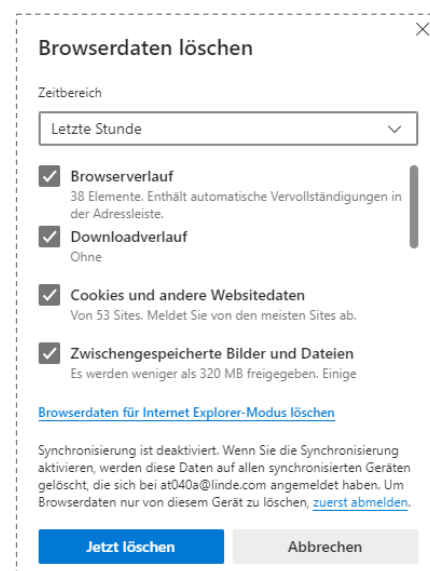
Browserdaten löschen

Zeitbereich

Letzte Stunde

Browserverlauf
38 Elemente. Enthält automatische Vervollständigungen in der Adressleiste.

Downloadverlauf
Ohne

Cookies und andere Websitedaten
Von 53 Sites. Meldet Sie von den meisten Sites ab.

Zwischengespeicherte Bilder und Dateien
Es werden weniger als 320 MB freigegeben. Einige

Browserdaten für Internet Explorer-Modus löschen

Synchronisierung ist deaktiviert. Wenn Sie die Synchronisierung aktivieren, werden diese Daten auf allen synchronisierten Geräten gelöscht, die sich bei at040a@linde.com angemeldet haben. Um Browserdaten nur von diesem Gerät zu löschen, zuerst abmelden.

Jetzt löschen

Abbrechen